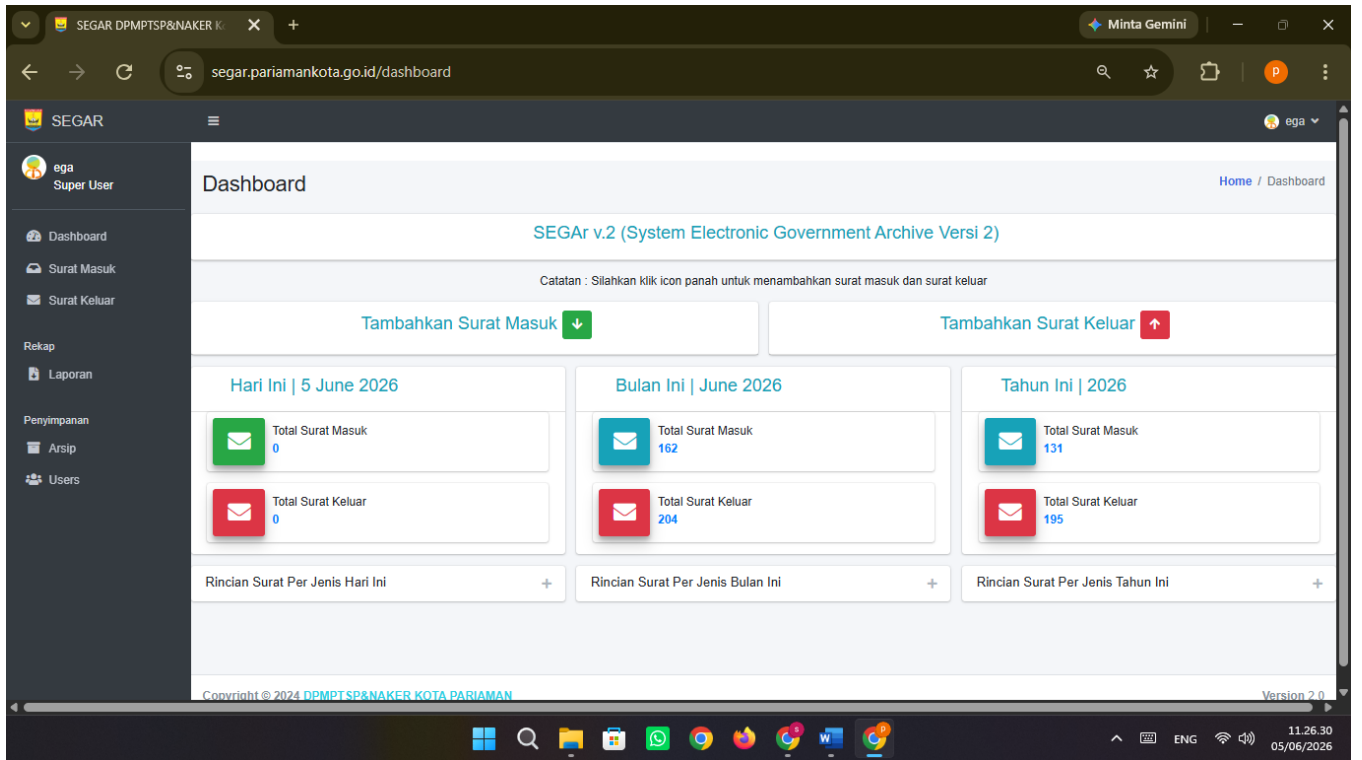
SEGAR DPMPTSP&NAKER K

Minta Gemini

segar.pariamankota.go.id/dashboard

SEGAR

ega

ega
Super User

Dashboard
Surat Masuk
Surat Keluar

Rekap
Laporan

Penyimpanan
Arsip
Users

Dashboard

Home / Dashboard

SEGAr v.2 (System Electronic Government Archive Versi 2)

Catatan : Silahkan klik icon panah untuk menambahkan surat masuk dan surat keluar

Tambahkan Surat Masuk

Tambahkan Surat Keluar

Hari Ini | 5 June 2026

Total Surat Masuk
0

Total Surat Keluar
0

Bulan Ini | June 2026

Total Surat Masuk
162

Total Surat Keluar
204

Tahun Ini | 2026

Total Surat Masuk
131

Total Surat Keluar
195

Rincian Surat Per Jenis Hari Ini

Rincian Surat Per Jenis Bulan Ini

Rincian Surat Per Jenis Tahun Ini

Copyright © 2024 DPMPTSP&NAKER KOTA PARIAMAN

Version 2.0

ENG

11.26.30
05/06/2026